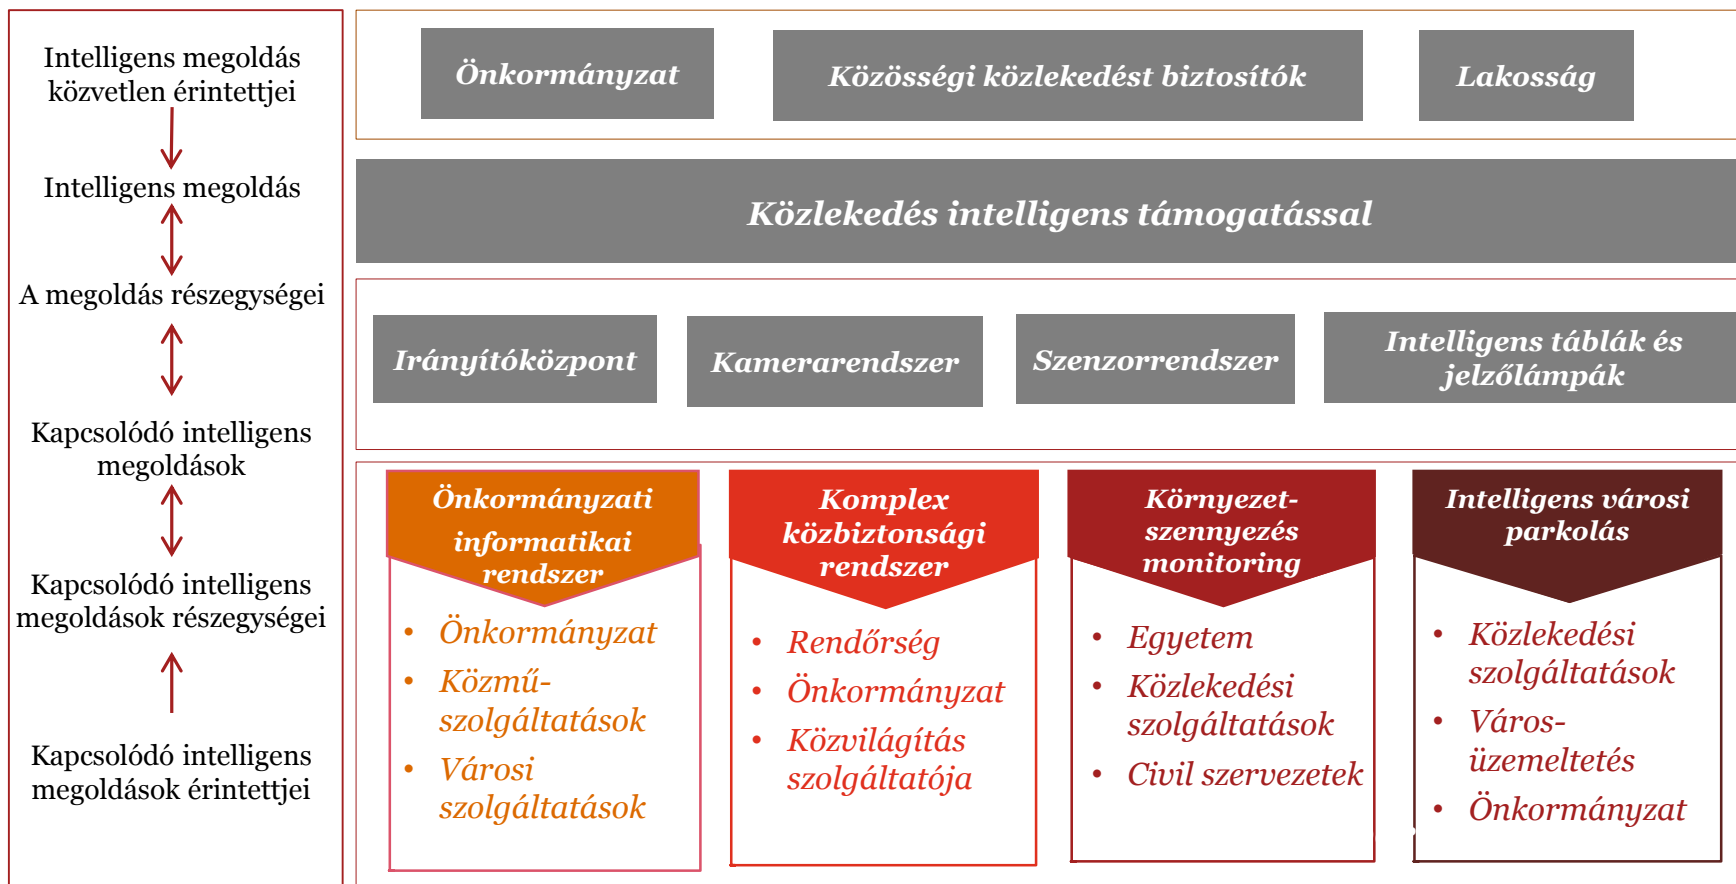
Intelligens megoldás közvetlen érintettjei

Intelligens megoldás

A megoldás részegységei

Kapcsolódó intelligens megoldások

Kapcsolódó intelligens megoldások részegységei

Kapcsolódó intelligens megoldások érintettjei

Önkormányzat

Közösségi közlekedést biztosítók

Lakosság

Közlekedés intelligens támogatással

Irányítóközpont

Kamerarendszer

Szenzorrendszer

Intelligens táblák és jelzőlámpák

Önkormányzati informatikai rendszer

- Önkormányzat
- Közmű-szolgáltatások
- Városi szolgáltatások

Komplex közbiztonsági rendszer

- Rendőrség
- Önkormányzat
- Közvilágítás szolgáltatója

Környezet-szennyezés monitoring

- Egyetem
- Közlekedési szolgáltatások
- Civil szervezetek

Intelligens városi parkolás

- Közlekedési szolgáltatások
- Város-üzemeltetés
- Önkormányzat